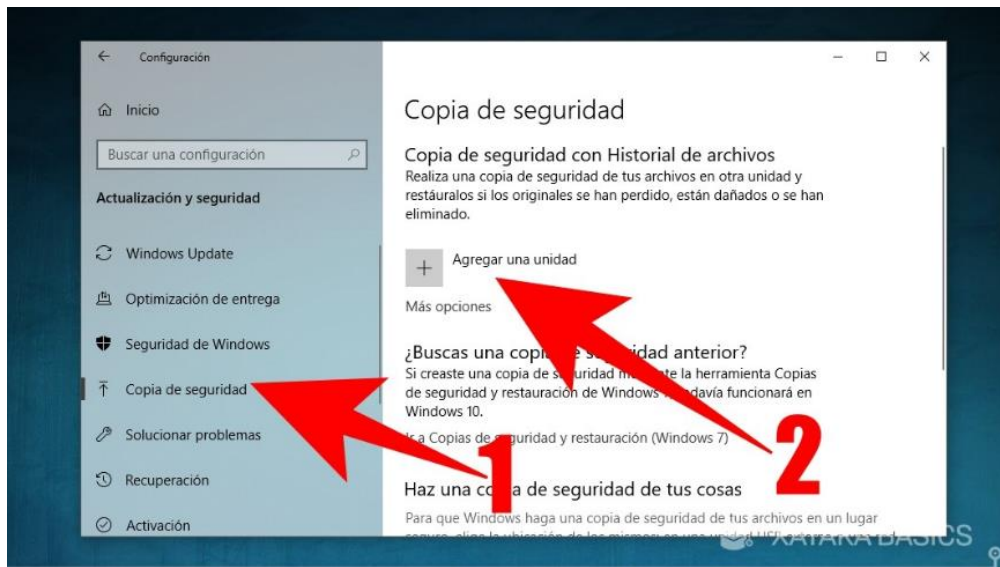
Configuración

Inicio

Buscar una configuración

Actualización y seguridad

Windows Update

Optimización de entrega

Seguridad de Windows

Copia de seguridad

Solucionar problemas

Recuperación

Activación

Copia de seguridad

Copia de seguridad con Historial de archivos

Realiza una copia de seguridad de tus archivos en otra unidad y restáuralos si los originales se han perdido, están dañados o se han eliminado.

Agregar una unidad

Más opciones

¿Buscas una copi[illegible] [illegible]idad anterior?

Si creaste una copia de s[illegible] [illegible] la herramienta Copias de seguridad y restauració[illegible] de Windows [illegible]davía funcionará en Windows 10.

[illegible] a Copias de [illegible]guridad y restauración (Windows 7)

Haz una co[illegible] de seguridad de tus cosas

Para que Windows haga una copia de seguridad de tus archivos en un lugar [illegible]

1

2

XATAKA BASICS